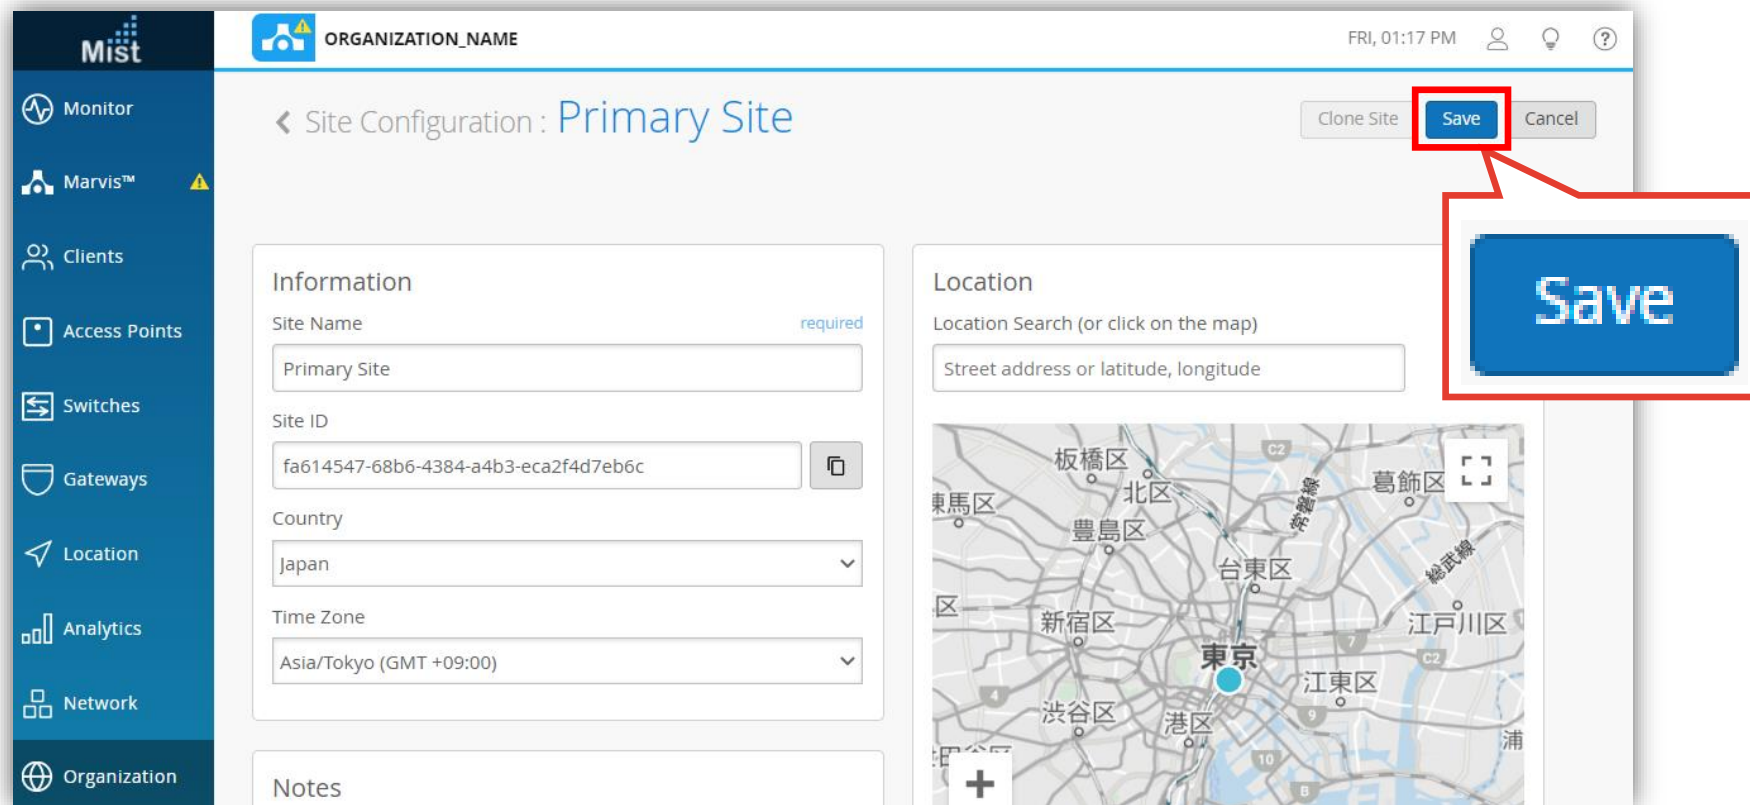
Mist

Monitor

Marvis™

Clients

Access Points

Switches

Gateways

Location

Analytics

Network

Organization

ORGANIZATION_NAME

FRI, 01:17 PM

< Site Configuration : Primary Site

Clone Site Save Cancel

Save

Information

Site Name required

Primary Site

Site ID

fa614547-68b6-4384-a4b3-eca2f4d7eb6c

Country

Japan

Time Zone

Asia/Tokyo (GMT +09:00)

Notes

Location

Location Search (or click on the map)

Street address or latitude, longitude

板橋区 北区 練馬区 豊島区 葛飾区 台東区 新宿区 江戸川区 東京 江東区 渋谷区 港区 浦 常磐線 総武線 C2 7 4 9 10 B +